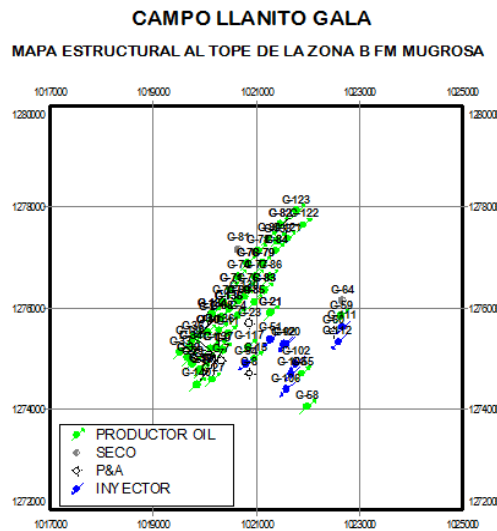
CAMPO LLANITO GALA

MAPA ESTRUCTURAL AL TOPE DE LA ZONA B FM MUGROSA

1017000 1019000 1021000 1023000 1025000

1280000 1278000 1276000 1274000 1272000

1280000 1278000 1276000 1274000 1272000

G-123
G-82
G-122
G-81
G-84
G-79
G-86
G-83
G-21
G-23
G-64
G-59
G-111
G-112
G-117
G-120
G-102
G-105
G-106
G-58
G-8
G-27
G-14

PRODUCTOR OIL
SECO
P&A
INYECTOR

1017000 1019000 1021000 1023000 1025000